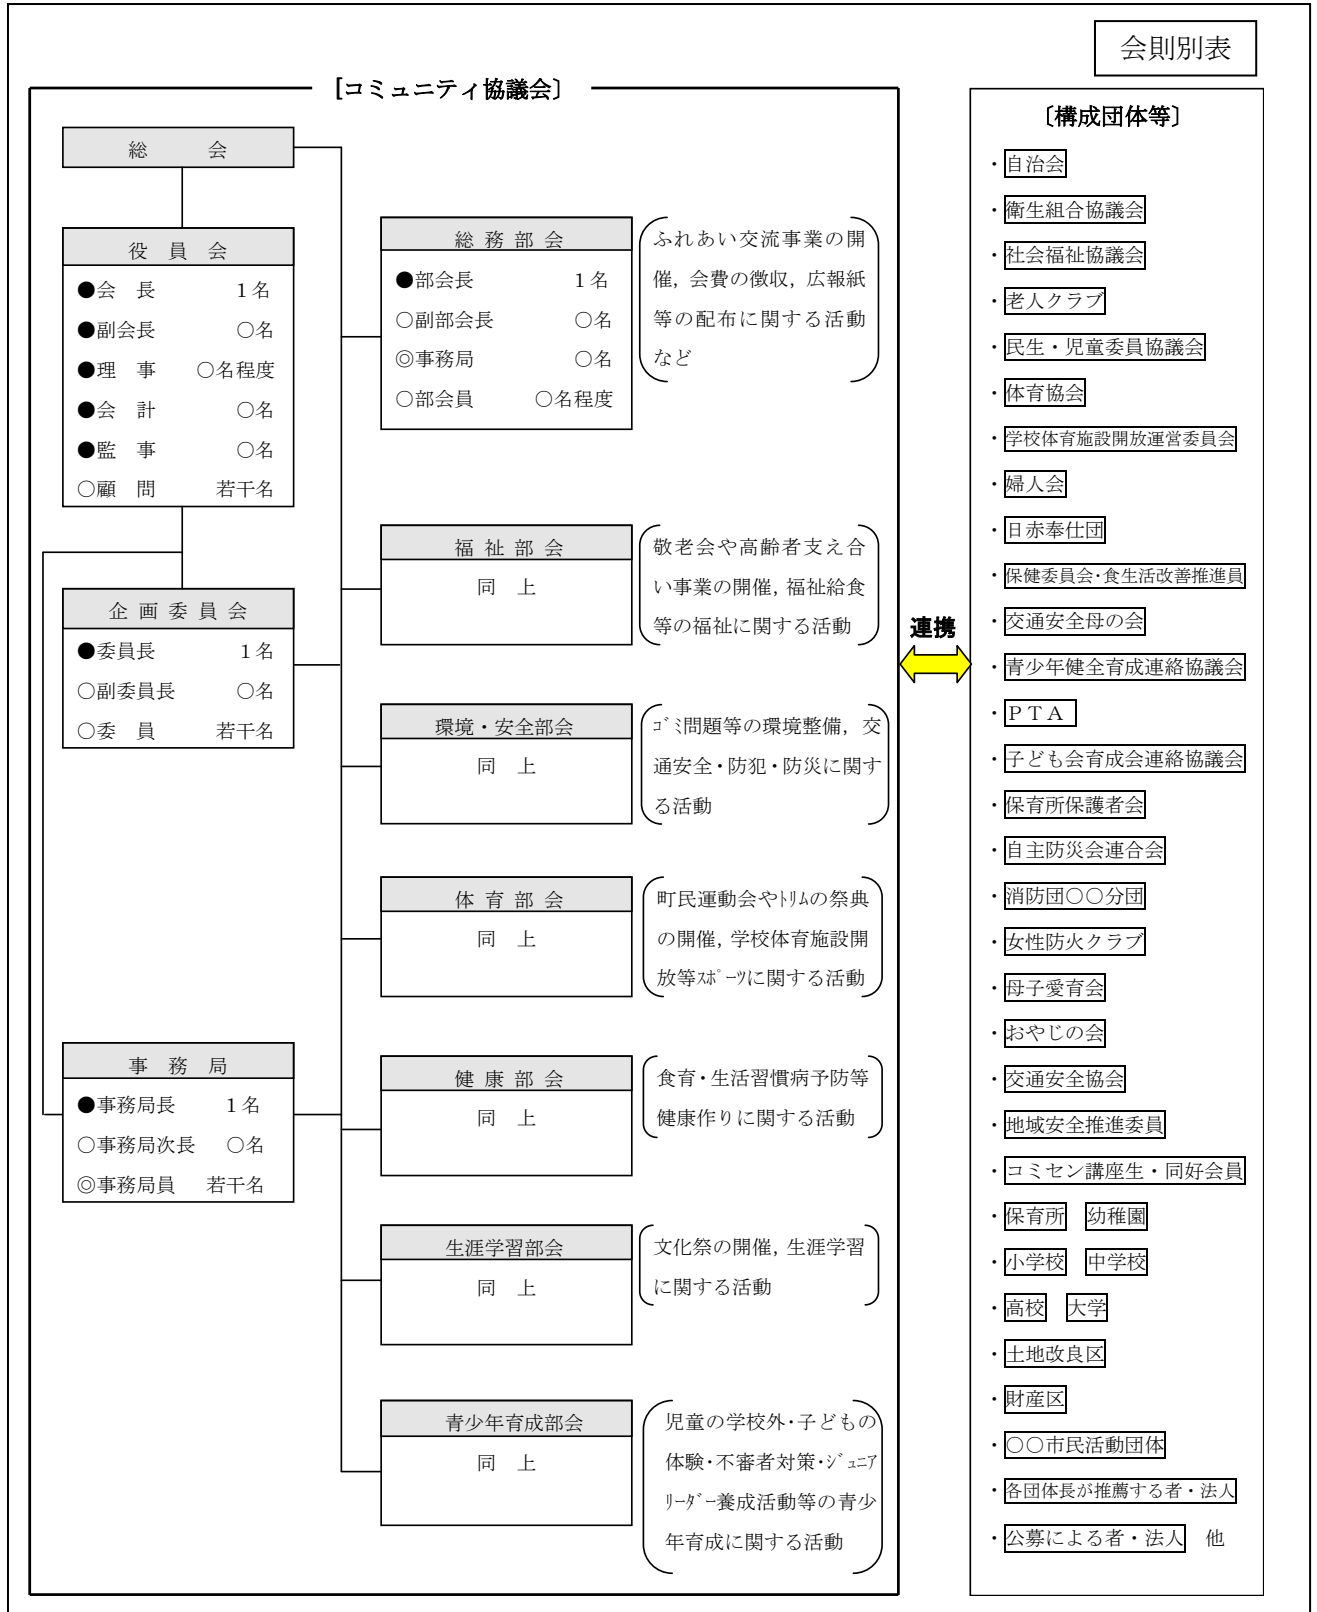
会則別表

［コミュニティ協議会］

総　　会

役 員 会
●会　長　　1名
●副会長　　○名
●理　事　　○名程度
●会　計　　○名
●監　事　　○名
○顧　問　　若干名

企 画 委 員 会
●委員長　　1名
○副委員長　　○名
○委　員　　若干名

事 務 局
●事務局長　　1名
○事務局次長　　○名
◎事務局員　　若干名

総 務 部 会
●部会長　　1名
○副部会長　　○名
◎事務局　　○名
○部会員　　○名程度

ふれあい交流事業の開催，会費の徴収，広報紙等の配布に関する活動など

福 祉 部 会
同　上

敬老会や高齢者支え合い事業の開催，福祉給食等の福祉に関する活動

環境・安全部会
同　上

ゴミ問題等の環境整備，交通安全・防犯・防災に関する活動

体 育 部 会
同　上

町民運動会やトリムの祭典の開催，学校体育施設開放等スポーツに関する活動

健 康 部 会
同　上

食育・生活習慣病予防等健康作りに関する活動

生涯学習部会
同　上

文化祭の開催，生涯学習に関する活動

青少年育成部会
同　上

児童の学校外・子どもの体験・不審者対策・ジュニアリーダー養成活動等の青少年育成に関する活動

連携

〔構成団体等〕
・自治会
・衛生組合協議会
・社会福祉協議会
・老人クラブ
・民生・児童委員協議会
・体育協会
・学校体育施設開放運営委員会
・婦人会
・日赤奉仕団
・保健委員会･食生活改善推進員
・交通安全母の会
・青少年健全育成連絡協議会
・ＰＴＡ
・子ども会育成会連絡協議会
・保育所保護者会
・自主防災会連合会
・消防団○○分団
・女性防火クラブ
・母子愛育会
・おやじの会
・交通安全協会
・地域安全推進委員
・コミセン講座生・同好会員
・保育所　幼稚園
・小学校　中学校
・高校　大学
・土地改良区
・財産区
・○○市民活動団体
・各団体長が推薦する者・法人
・公募による者・法人　他